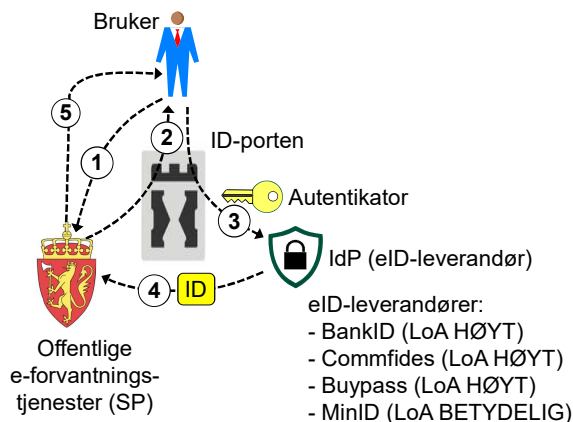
Bruker

5

2

ID-porten

1

Autentikator

3

IdP (eID-leverandør)

4

ID

eID-leverandører:
- BankID (LoA HØYT)
- Commfides (LoA HØYT)
- Buypass (LoA HØYT)
- MinID (LoA BETYDELIG)

Offentlige e-forvatnings-tjenester (SP)